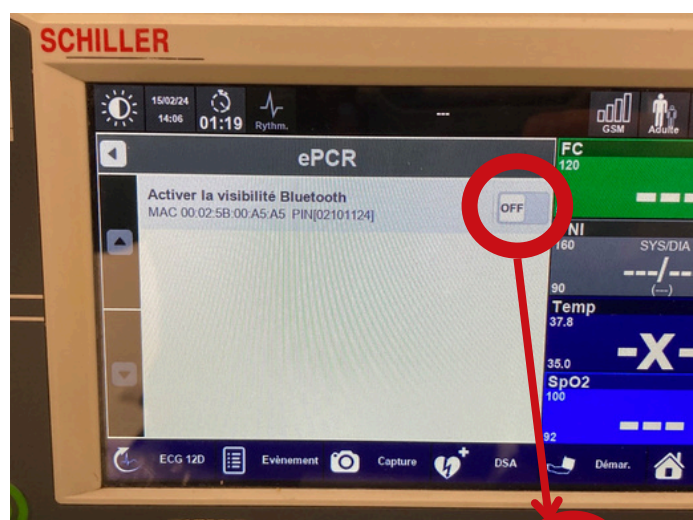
SCHILLER

15/02/24
14:06
01:19
Rythm.
---
GSM
Adulte

ePCR

Activer la visibilité Bluetooth
MAC 00:02:5B:00:A5:A5 PIN[02101124]
OFF

FC
120
---

PNI
160
SYS/DIA
---/---
(---)
90

Temp
37.8
-X-
35.0

SpO2
100
---
92

ECG 12D
Evènement
Capture
DSA
Démar.